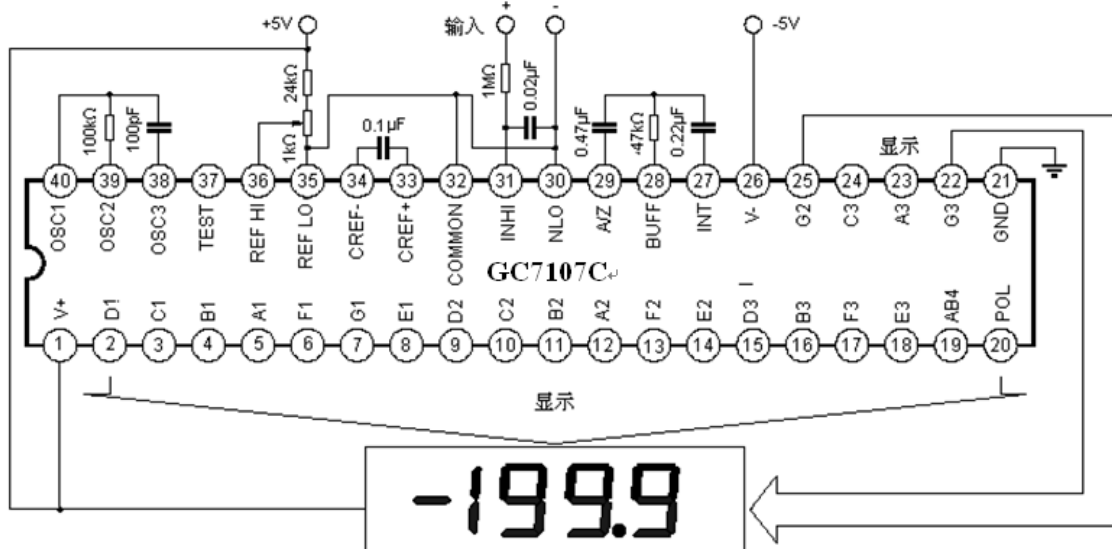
+5V
输入 + -
-5V
24kΩ
1kΩ
100kΩ
100pF
0.1μF
1MΩ
0.02μF
0.47μF
47kΩ
0.22μF
显示
40 39 38 37 36 35 34 33 32 31 30 29 28 27 26 25 24 23 22 21
OSC1 OSC2 OSC3 TEST REF HI REF LO CREF- CREF+ COMMON INHI NLO A/Z BUFF INT V- G2 C3 A3 G3 GND
GC7107C
V+ D1 C1 B1 A1 F1 G1 E1 D2 C2 B2 A2 F2 E2 D3 B3 F3 E3 AB4 POL
1 2 3 4 5 6 7 8 9 10 11 12 13 14 15 16 17 18 19 20
显示
-199.9